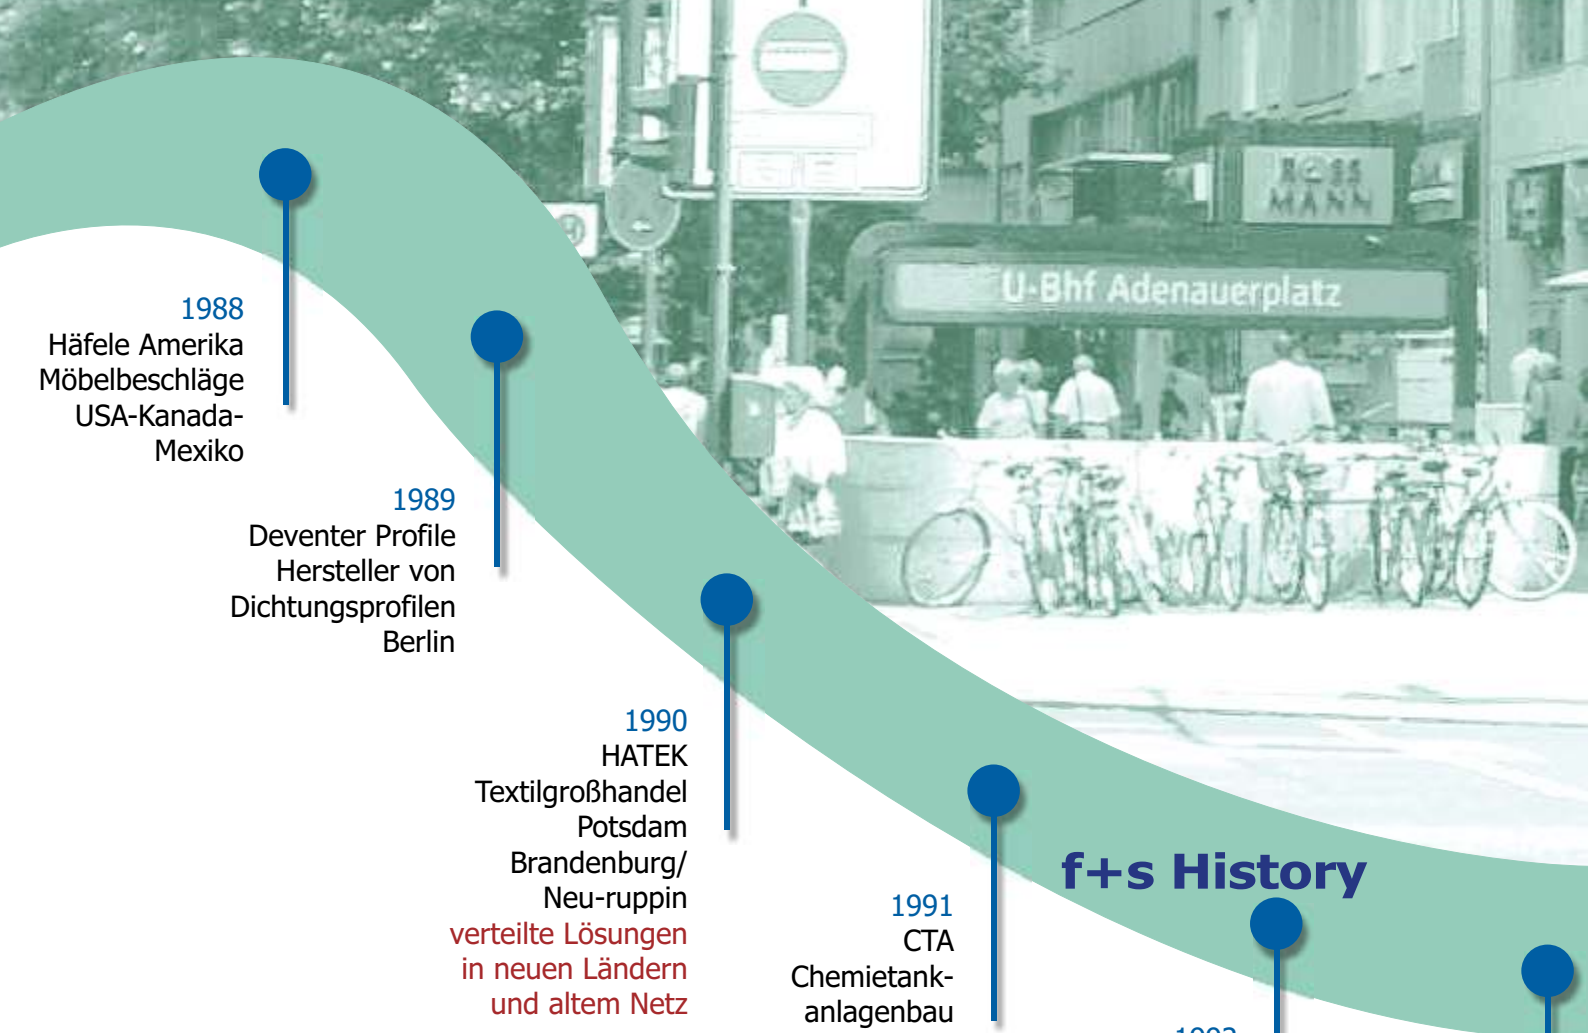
U-Bhf Adenauerplatz

ROSSMANN

1988
Häfele Amerika
Möbelbeschläge
USA-Kanada-
Mexiko

1989
Deventer Profile
Hersteller von
Dichtungsprofilen
Berlin

1990
HATEK
Textilgroßhandel
Potsdam
Brandenburg/
Neu-ruppin
verteilte Lösungen
in neuen Ländern
und altem Netz

1991
CTA
Chemietank-
anlagenbau

f+s History

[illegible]